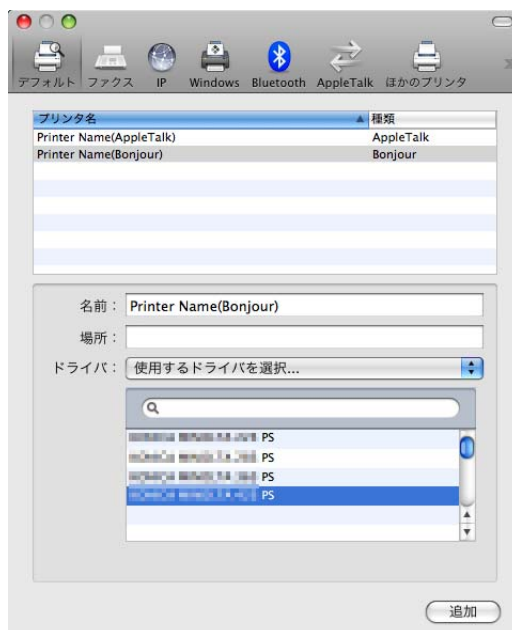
デフォルト ファクス IP Windows Bluetooth AppleTalk ほかのプリンタ

| プリンタ名 | 種類 |
|---|---|
| Printer Name(AppleTalk) | AppleTalk |
| Printer Name(Bonjour) | Bonjour |

名前： Printer Name(Bonjour)

場所：

ドライバ： 使用するドライバを選択...

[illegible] PS
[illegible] PS
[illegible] PS
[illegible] PS

追加